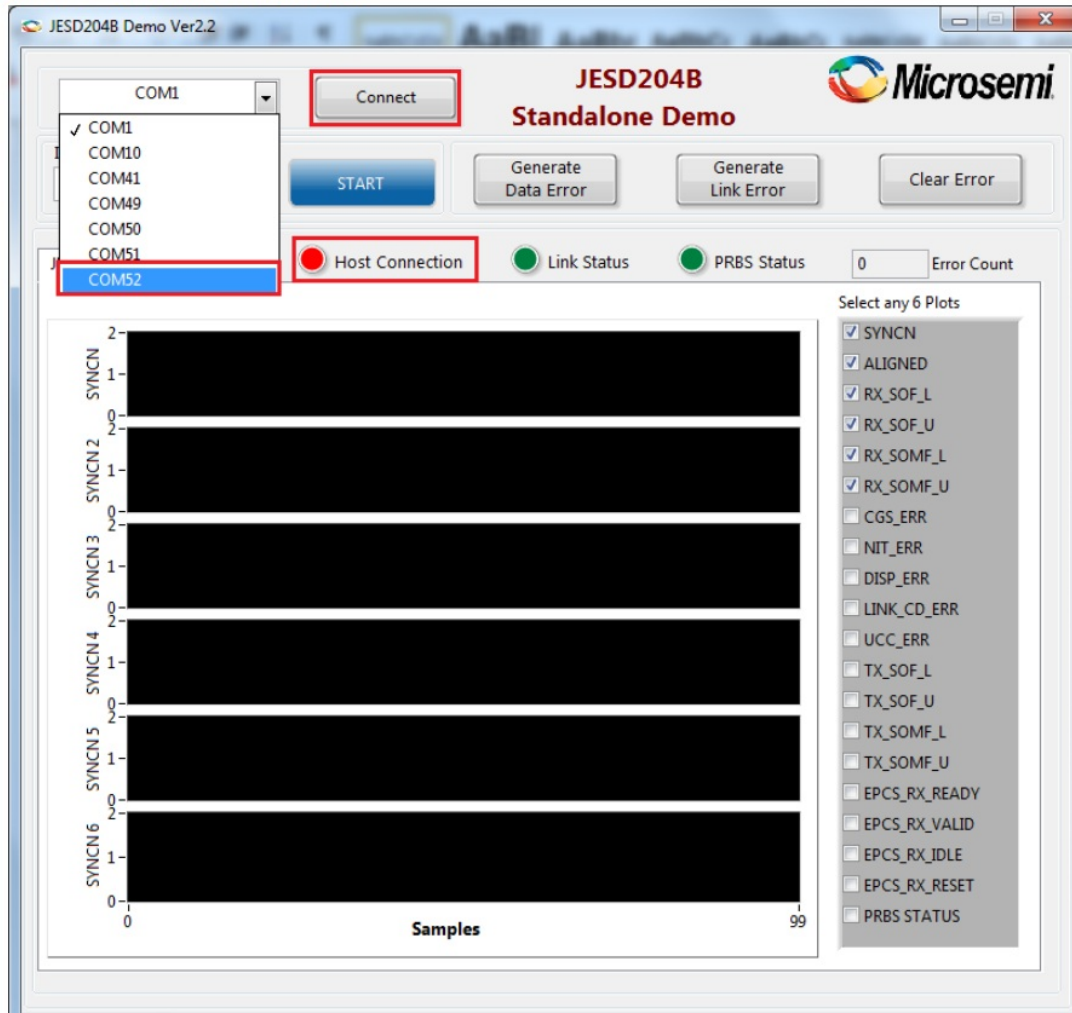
JESD204B Demo Ver2.2

COM1

Connect

JESD204B
Standalone Demo

Microsemi

✓ COM1
COM10
COM41
COM49
COM50
COM51
COM52

START

Generate Data Error

Generate Link Error

Clear Error

Host Connection

Link Status

PRBS Status

0

Error Count

Select any 6 Plots

SYNCN
ALIGNED
RX_SOF_L
RX_SOF_U
RX_SOMF_L
RX_SOMF_U
CGS_ERR
NIT_ERR
DISP_ERR
LINK_CD_ERR
UCC_ERR
TX_SOF_L
TX_SOF_U
TX_SOMF_L
TX_SOMF_U
EPCS_RX_READY
EPCS_RX_VALID
EPCS_RX_IDLE
EPCS_RX_RESET
PRBS STATUS

SYNCN
2
1
0

SYNCN 2
2
1
0

SYNCN 3
2
1
0

SYNCN 4
2
1
0

SYNCN 5
2
1
0

SYNCN 6
2
1
0

0
99
Samples